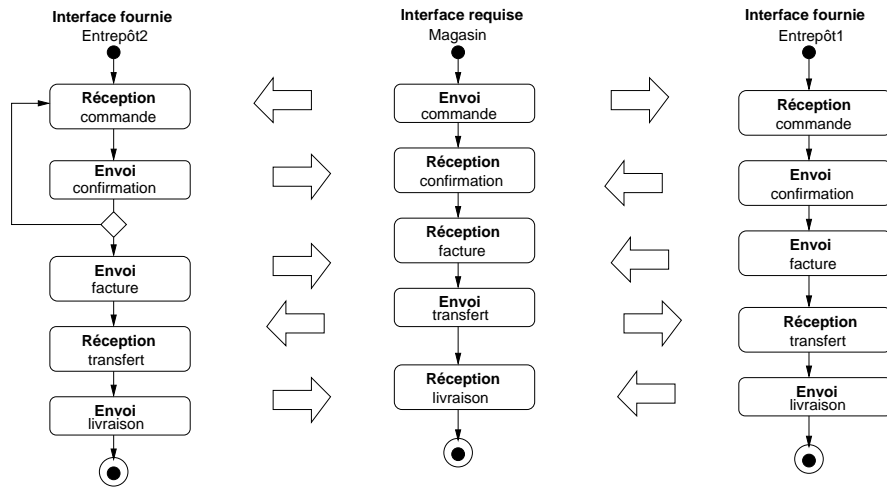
**Interface fournie**
Entrepôt2

**Réception** commande

**Envoi** confirmation

**Envoi** facture

**Réception** transfert

**Envoi** livraison

**Interface requise**
Magasin

**Envoi** commande

**Réception** confirmation

**Réception** facture

**Envoi** transfert

**Réception** livraison

**Interface fournie**
Entrepôt1

**Réception** commande

**Envoi** confirmation

**Envoi** facture

**Réception** transfert

**Envoi** livraison